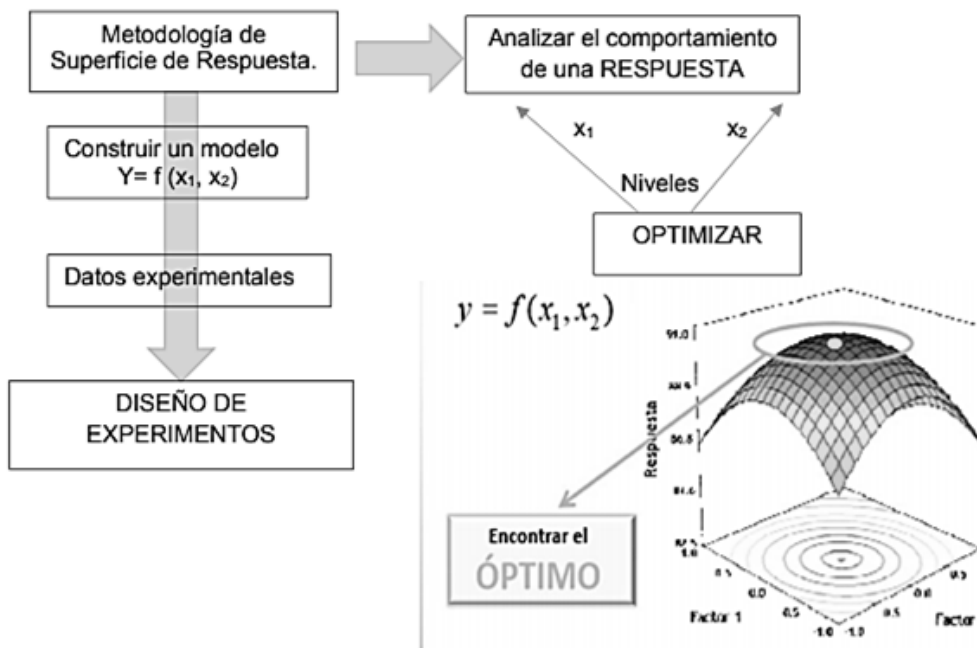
Metodología de Superficie de Respuesta.

Analizar el comportamiento de una RESPUESTA

$x_1$

$x_2$

Niveles

OPTIMIZAR

Construir un modelo $Y= f(x_1, x_2)$

Datos experimentales

DISEÑO DE EXPERIMENTOS

$y = f(x_1, x_2)$

91.0

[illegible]

86.8

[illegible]

Respuesta

Encontrar el ÓPTIMO

1.0

0.5

0.0

-0.5

-1.0

-1.0

0.5

0.5

Factor 1

Factor